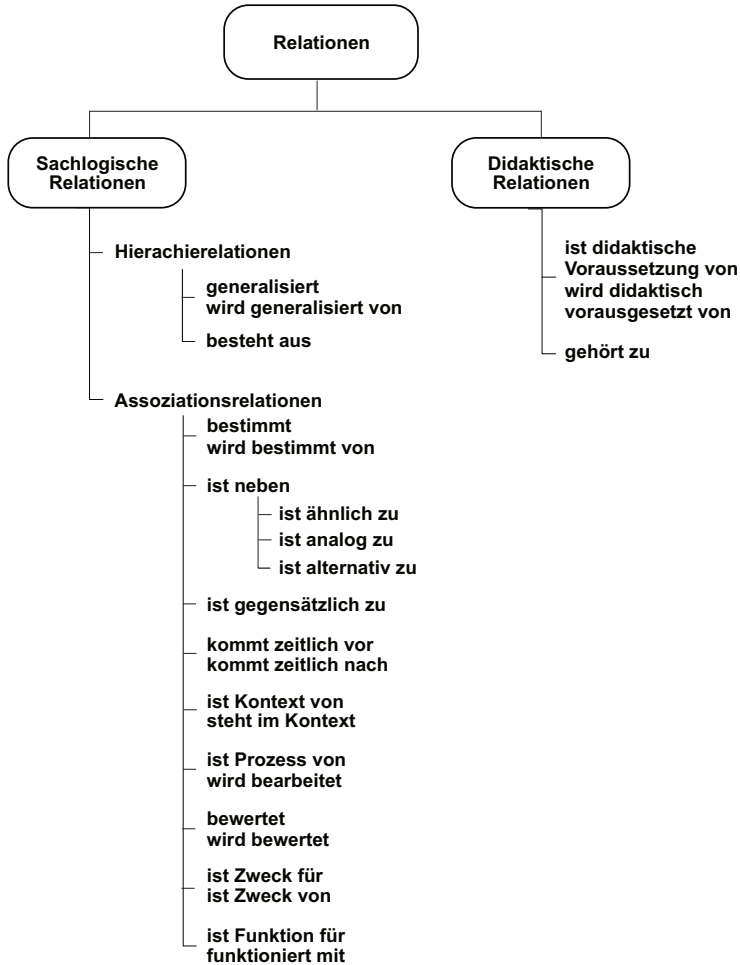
Relationen

Sachlogische Relationen

Hierachierelationen

generalisiert
wird generalisiert von

besteht aus

Assoziationsrelationen

bestimmt
wird bestimmt von

ist neben

ist ähnlich zu

ist analog zu

ist alternativ zu

ist gegensätzlich zu

kommt zeitlich vor
kommt zeitlich nach

ist Kontext von
steht im Kontext

ist Prozess von
wird bearbeitet

bewertet
wird bewertet

ist Zweck für
ist Zweck von

ist Funktion für
funktioniert mit

Didaktische Relationen

ist didaktische Voraussetzung von
wird didaktisch vorausgesetzt von

gehört zu